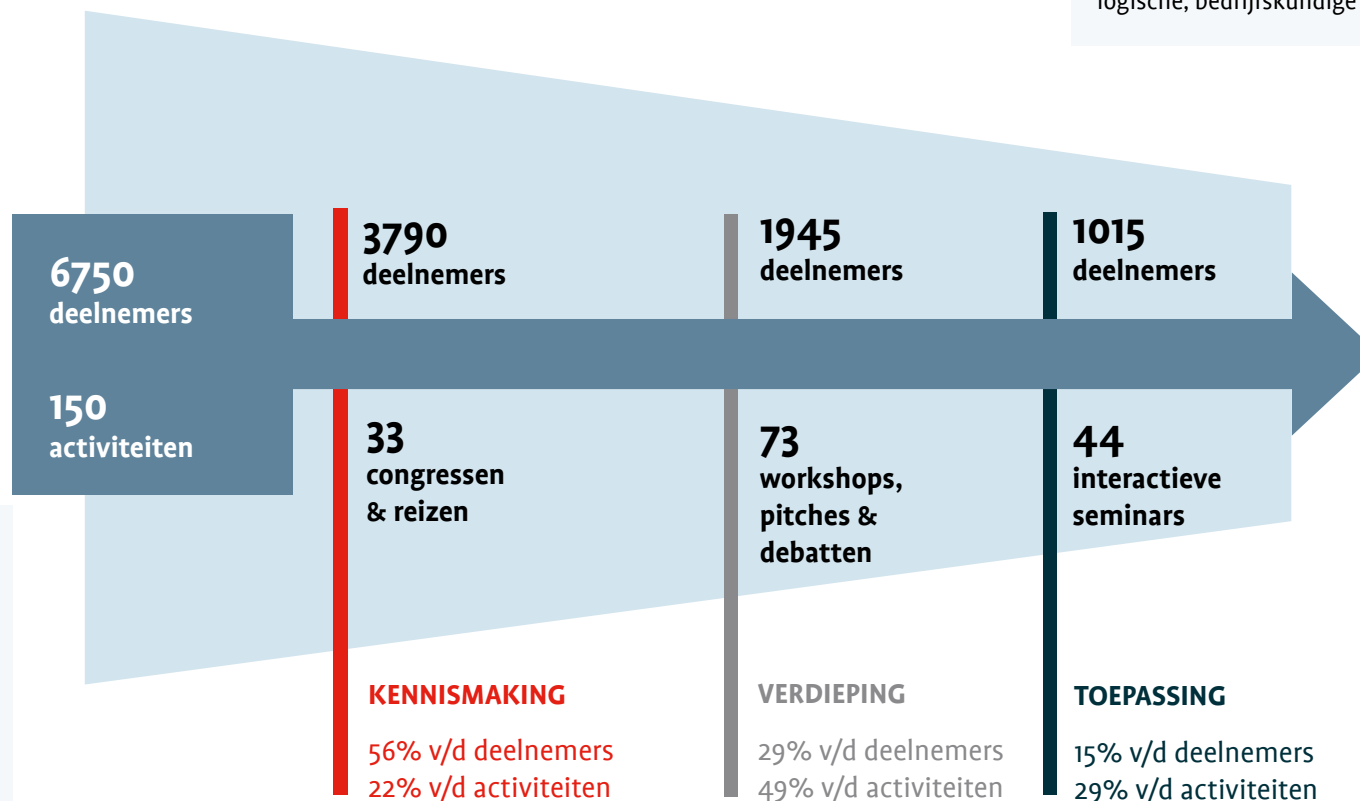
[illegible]logische, bedrijfskundige

6750 deelnemers

150 activiteiten

3790 deelnemers

33 congressen & reizen

KENNISMAKING

56% v/d deelnemers
22% v/d activiteiten

1945 deelnemers

73 workshops, pitches & debatten

VERDIEPING

29% v/d deelnemers
49% v/d activiteiten

1015 deelnemers

44 interactieve seminars

TOEPASSING

15% v/d deelnemers
29% v/d activiteiten